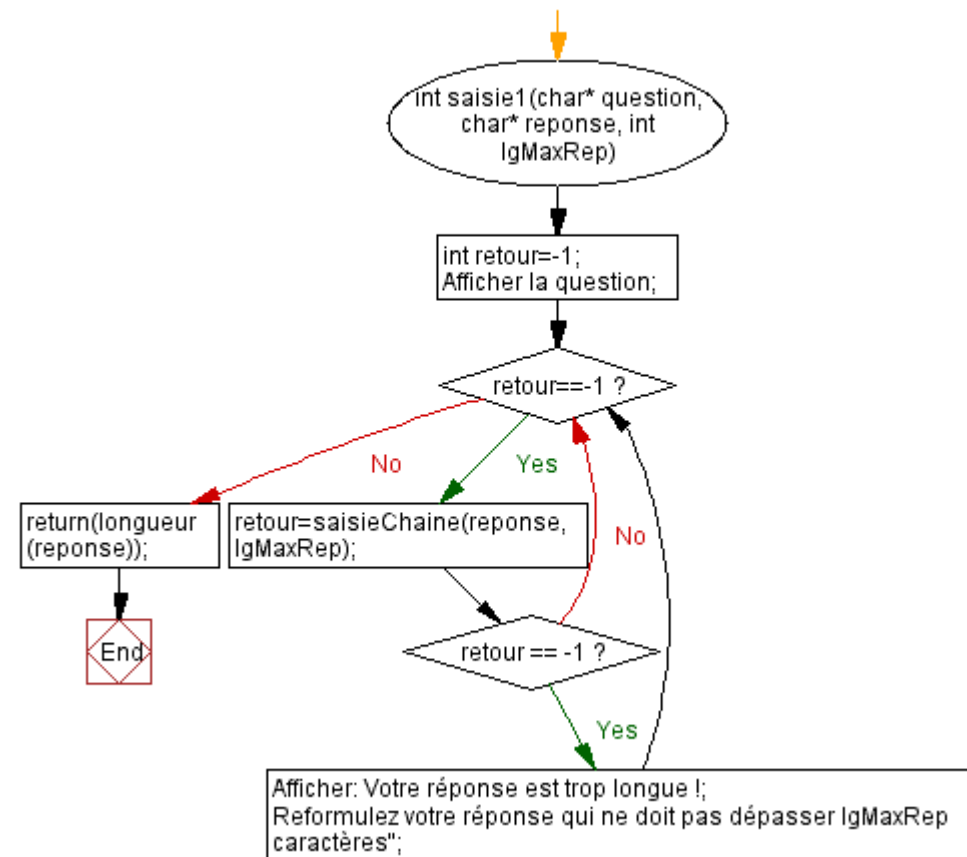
int saisie1(char* question, char* reponse, int lgMaxRep)

int retour=-1;
Afficher la question;

retour==-1 ?

No

Yes

return(longueur (reponse));

End

retour=saisieChaine(reponse, lgMaxRep);

No

retour == -1 ?

Yes

Afficher: Votre réponse est trop longue !;
Reformulez votre réponse qui ne doit pas dépasser lgMaxRep caractères";